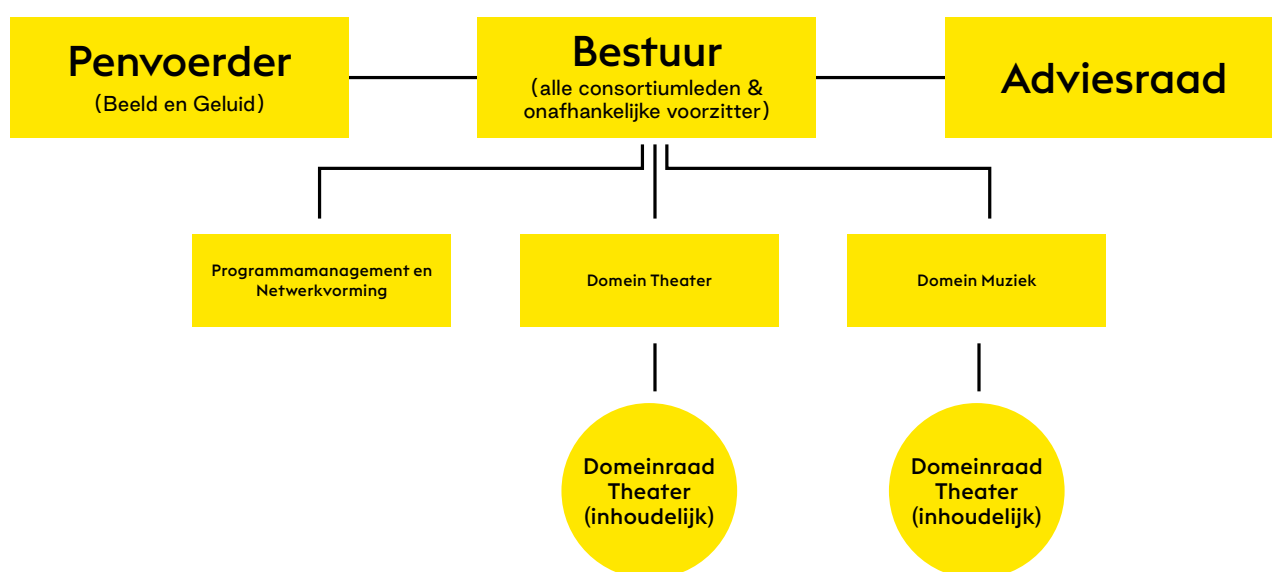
Penvoerder
(Beeld en Geluid)

Bestuur
(alle consortiumleden & onafhankelijke voorzitter)

Adviesraad

Programmamanagement en Netwerkvorming

Domein Theater

Domein Muziek

Domeinraad Theater (inhoudelijk)

Domeinraad Theater (inhoudelijk)